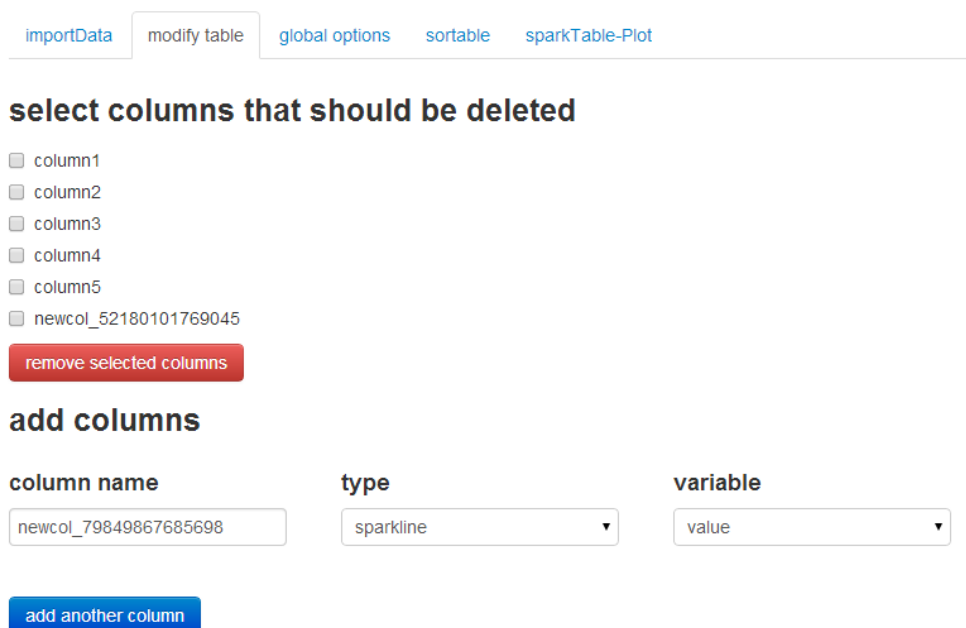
importData modify table global options sortable sparkTable-Plot

select columns that should be deleted

column1
column2
column3
column4
column5
newcol_52180101769045

remove selected columns

add columns

column name
newcol_79849867685698

type
sparkline

variable
value

add another column